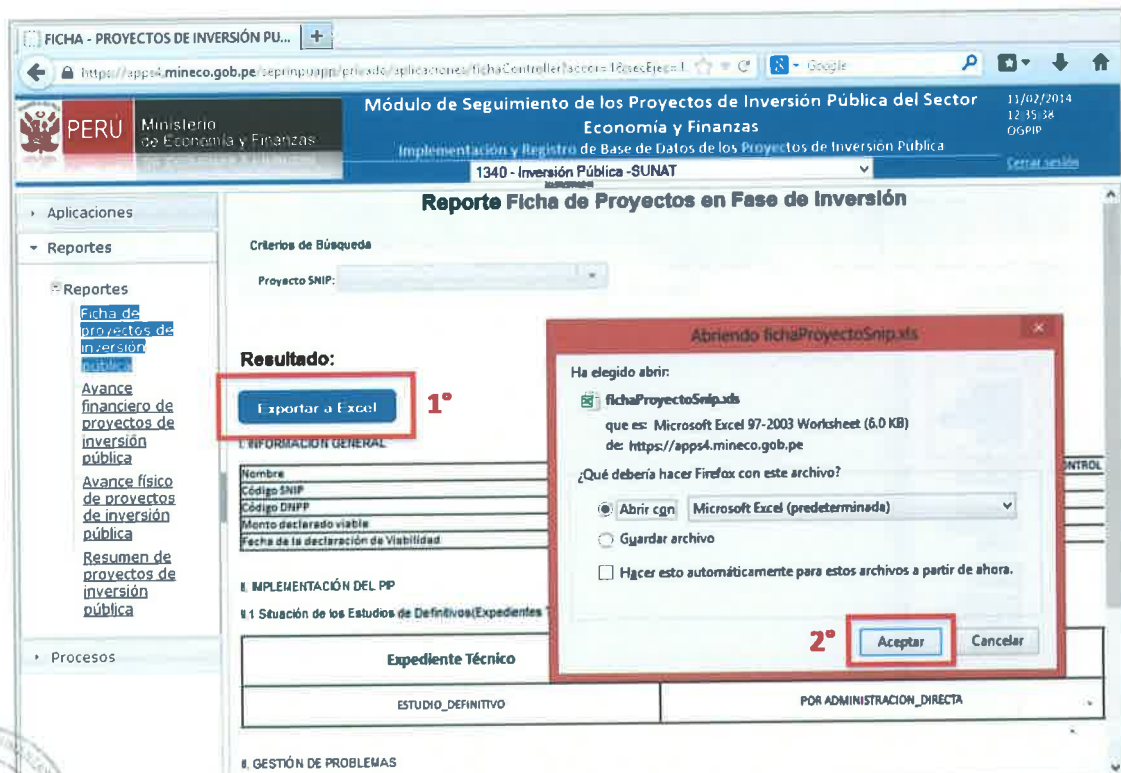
FICHA - PROYECTOS DE INVERSIÓN PU... +

https://apps4.mineco.gob.pe/seprinpuapp/privado/aplicaciones/fichaController?accion=1&secEjec=1 Google

PERÚ Ministerio de Economía y Finanzas

Módulo de Seguimiento de los Proyectos de Inversión Pública del Sector Economía y Finanzas

Implementación y Registro de Base de Datos de los Proyectos de Inversión Pública

11/02/2014 12:35:38 OGPIP

1340 - Inversión Pública -SUNAT

Cerrar sesión

Aplicaciones

Reportes

Reportes

Ficha de proyectos de inversión pública

Avance financiero de proyectos de inversión pública

Avance físico de proyectos de inversión pública

Resumen de proyectos de inversión pública

Procesos

Reporte Ficha de Proyectos en Fase de Inversión

Criterios de Búsqueda

Proyecto SNIP:

Resultado:

Exportar a Excel

1°

I. INFORMACIÓN GENERAL

Nombre
Código SNIP
Código DNPP
Monto declarado viable
Fecha de la declaración de Viabilidad

CONTROL

II. IMPLEMENTACIÓN DEL PIP

II.1 Situación de los Estudios de Definitivos(Expedientes T

Expediente Técnico

ESTUDIO_DEFINITIVO

POR ADMINISTRACION_DIRECTA

II. GESTIÓN DE PROBLEMAS

Abriendo fichaProyectoSnip.xls

Ha elegido abrir:

fichaProyectoSnip.xls

que es: Microsoft Excel 97-2003 Worksheet (6,0 KB)

de: https://apps4.mineco.gob.pe

¿Qué debería hacer Firefox con este archivo?

Abrir con Microsoft Excel (predeterminada)

Guardar archivo

Hacer esto automáticamente para estos archivos a partir de ahora.

2°

Aceptar

Cancelar